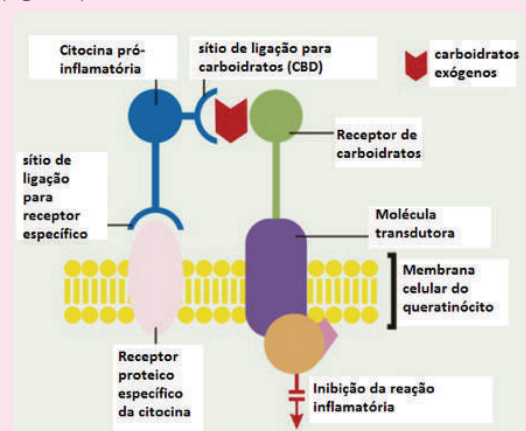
Citocina pró-inflamatória

sítio de ligação para carboidratos (CBD)

carboidratos exógenos

Receptor de carboidratos

sítio de ligação para receptor específico

Molécula transdutora

Membrana celular do queratinócito

Receptor proteico específico da citocina

Inibição da reação inflamatória